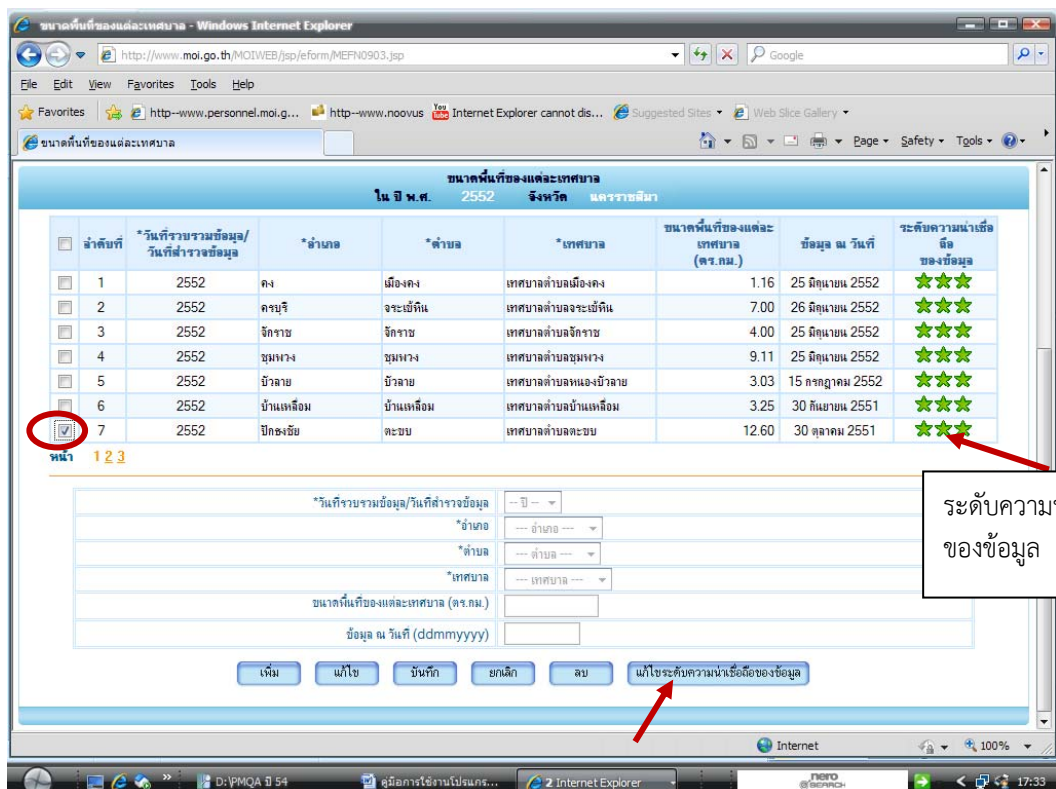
ขนาดพื้นที่ของแต่ละเทศบาล - Windows Internet Explorer

http://www.moi.go.th/MOIWEB/jsp/eform/MEFN0903.jsp

Google

File Edit View Favorites Tools Help

Favorites http--www.personnel.moi.g... http--www.noovus Internet Explorer cannot dis... Suggested Sites Web Slice Gallery

ขนาดพื้นที่ของแต่ละเทศบาล

Page Safety Tools

ขนาดพื้นที่ของแต่ละเทศบาล
ใน ปี พ.ศ. 2552 จังหวัด นครราชสีมา

| | ลำดับที่ | *วันที่รวบรวมข้อมูล/วันที่สำรวจข้อมูล | *อำเภอ | *ตำบล | *เทศบาล | ขนาดพื้นที่ของแต่ละเทศบาล (ตร.กม.) | ข้อมูล ณ วันที่ | ระดับความน่าเชื่อถือ ของข้อมูล |
|---|---|---|---|---|---|---|---|---|
| | 1 | 2552 | คง | เมืองคง | เทศบาลตำบลเมืองคง | 1.16 | 25 มิถุนายน 2552 | |
| | 2 | 2552 | ครบุรี | จระเข้หิน | เทศบาลตำบลจระเข้หิน | 7.00 | 26 มิถุนายน 2552 | |
| | 3 | 2552 | จักราช | จักราช | เทศบาลตำบลจักราช | 4.00 | 25 มิถุนายน 2552 | |
| | 4 | 2552 | ชุมพวง | ชุมพวง | เทศบาลตำบลชุมพวง | 9.11 | 25 มิถุนายน 2552 | |
| | 5 | 2552 | บัวลาย | บัวลาย | เทศบาลตำบลหนองบัวลาย | 3.03 | 15 กรกฎาคม 2552 | |
| | 6 | 2552 | บ้านเหลื่อม | บ้านเหลื่อม | เทศบาลตำบลบ้านเหลื่อม | 3.25 | 30 กันยายน 2551 | |
| ☑ | 7 | 2552 | ปักธงชัย | ตะขบ | เทศบาลตำบลตะขบ | 12.60 | 30 ตุลาคม 2551 | |

หน้า 1 2 3

ระดับความ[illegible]
ของข้อมูล

*วันที่รวบรวมข้อมูล/วันที่สำรวจข้อมูล -- ปี --
*อำเภอ --- อำเภอ ---
*ตำบล --- ตำบล ---
*เทศบาล --- เทศบาล ---
ขนาดพื้นที่ของแต่ละเทศบาล (ตร.กม.)
ข้อมูล ณ วันที่ (ddmmyyyy)

เพิ่ม แก้ไข บันทึก ยกเลิก ลบ แก้ไขระดับความน่าเชื่อถือของข้อมูล

Internet 100%

D:\PMQA ปี 54 คู่มือการใช้งานโปรแกร... 2 Internet Explorer nero SEARCH 17:33